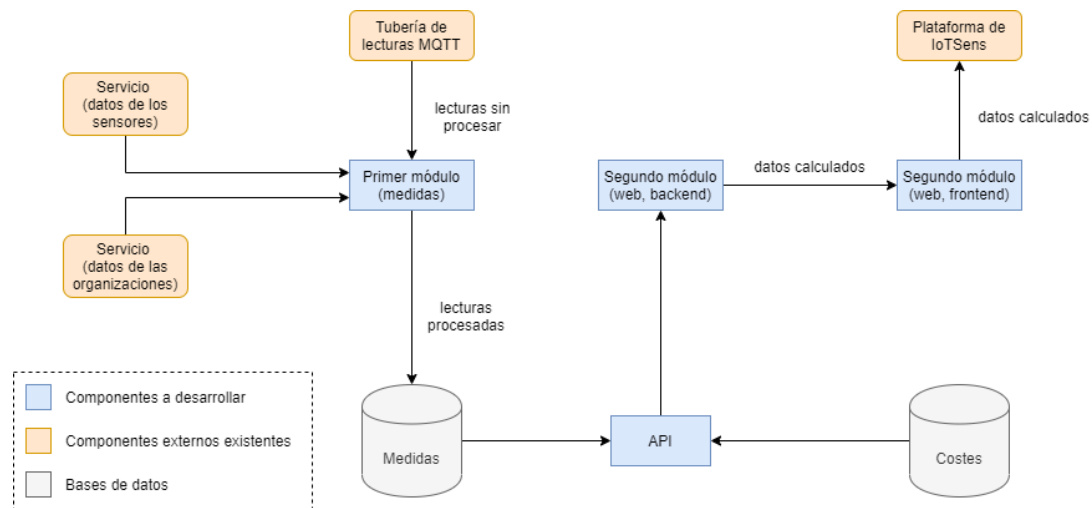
Tubería de lecturas MQTT

Plataforma de IoTSens

Servicio (datos de los sensores)

lecturas sin procesar

datos calculados

Primer módulo (medidas)

Segundo módulo (web, backend)

datos calculados

Segundo módulo (web, frontend)

Servicio (datos de las organizaciones)

lecturas procesadas

Componentes a desarrollar

Componentes externos existentes

Bases de datos

Medidas

API

Costes